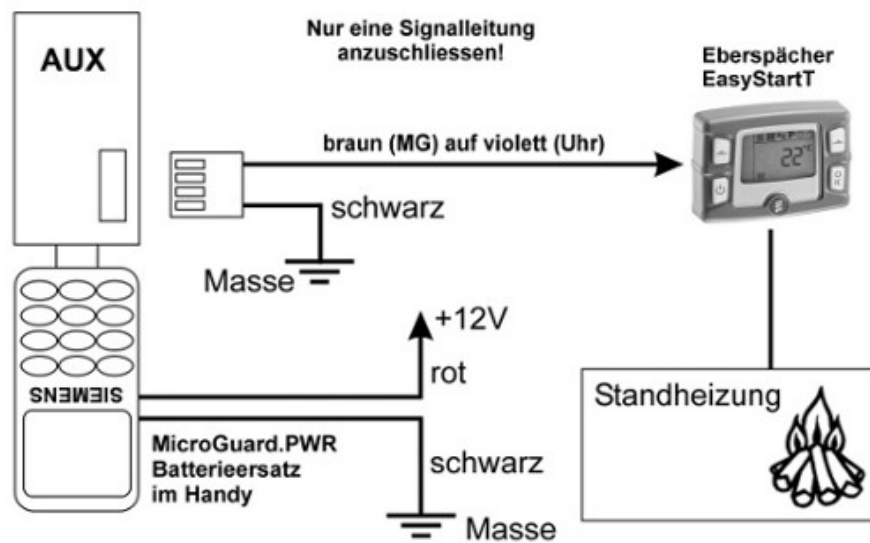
AUX

Nur eine Signalleitung anzuschliessen!

Eberspächer EasyStartT

braun (MG) auf violett (Uhr)

22°C

schwarz

Masse

+12V

rot

SIEMENS

Standheizung

MicroGuard.PWR Batterieersatz im Handy

schwarz

Masse